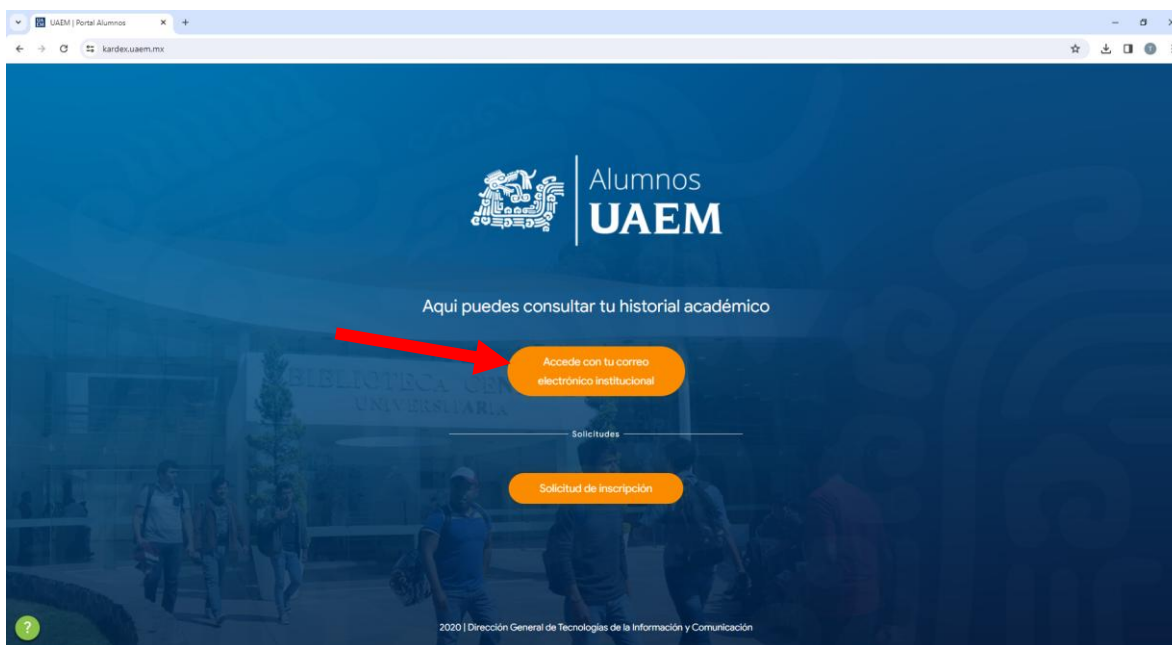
UAEM | Portal Alumnos

kardex.uaem.mx

Alumnos
UAEM

Aqui puedes consultar tu historial académico

Accede con tu correo electrónico institucional

Solicitudes

Solicitud de inscripción

BIBLIOTECA CEN
UNIVERSITARIA

?

2020 | Dirección General de Tecnologías de la Información y Comunicación